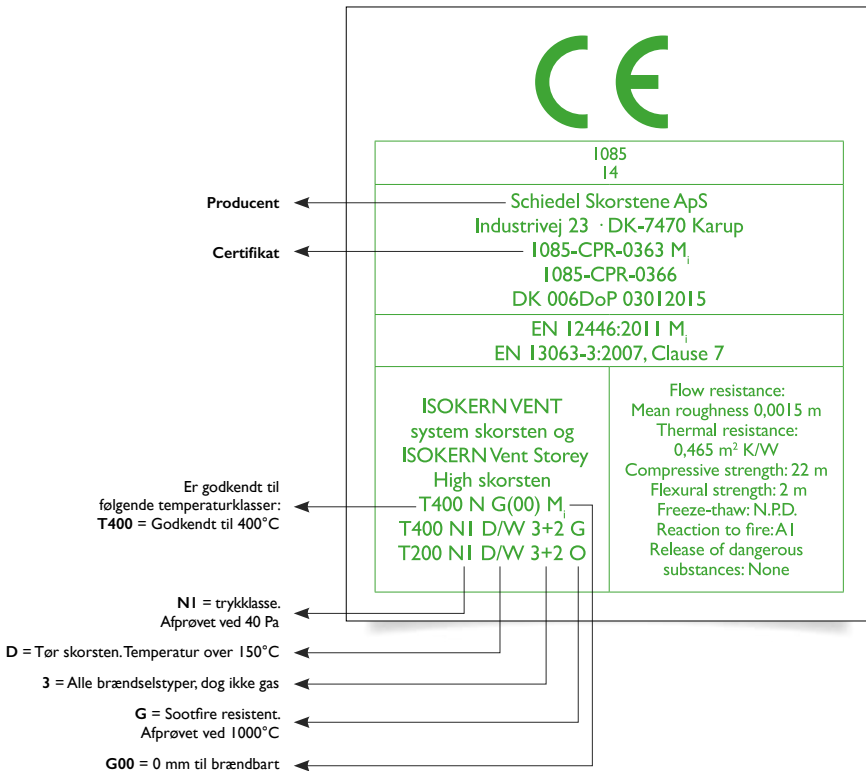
CE

1085
14

Schiedel Skorstene ApS
Industrivej 23 · DK-7470 Karup

1085-CPR-0363 $M_i$
1085-CPR-0366
DK 006DoP 03012015

EN 12446:2011 $M_i$
EN 13063-3:2007, Clause 7

ISOKERN VENT
system skorsten og
ISOKERN Vent Storey
High skorsten
T400 N G(00) $M_i$
T400 N1 D/W 3+2 G
T200 N1 D/W 3+2 O

Flow resistance:
Mean roughness 0,0015 m
Thermal resistance:
0,465 $m^2$ K/W
Compressive strength: 22 m
Flexural strength: 2 m
Freeze-thaw: N.P.D.
Reaction to fire: A1
Release of dangerous
substances: None

Producent

Certifikat

Er godkendt til
følgende temperaturklasser:
**T400** = Godkendt til 400°C

**N1** = trykklasse.
Afprøvet ved 40 Pa

**D** = Tør skorsten. Temperatur over 150°C

**3** = Alle brændselstyper, dog ikke gas

**G** = Sootfire resistent.
Afprøvet ved 1000°C

**G00** = 0 mm til brændbart